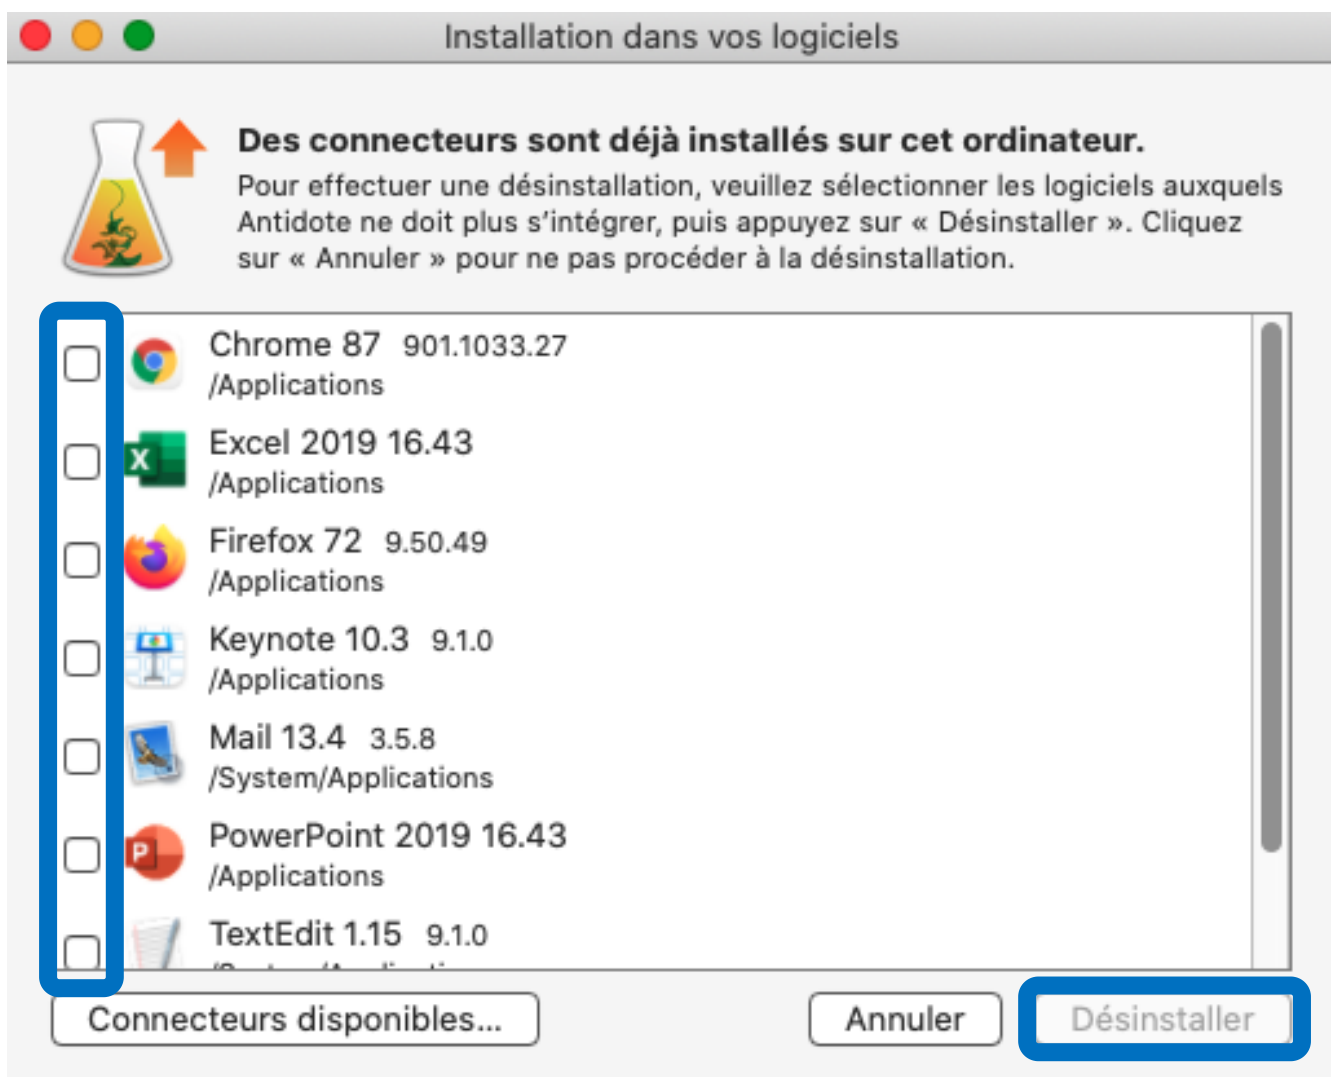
Installation dans vos logiciels

**Des connecteurs sont déjà installés sur cet ordinateur.**
Pour effectuer une désinstallation, veuillez sélectionner les logiciels auxquels Antidote ne doit plus s'intégrer, puis appuyez sur « Désinstaller ». Cliquez sur « Annuler » pour ne pas procéder à la désinstallation.

Chrome 87 901.1033.27
/Applications

X
Excel 2019 16.43
/Applications

Firefox 72 9.50.49
/Applications

Keynote 10.3 9.1.0
/Applications

Mail 13.4 3.5.8
/System/Applications

P
PowerPoint 2019 16.43
/Applications

TextEdit 1.15 9.1.0
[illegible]

Connecteurs disponibles...

Annuler

Désinstaller